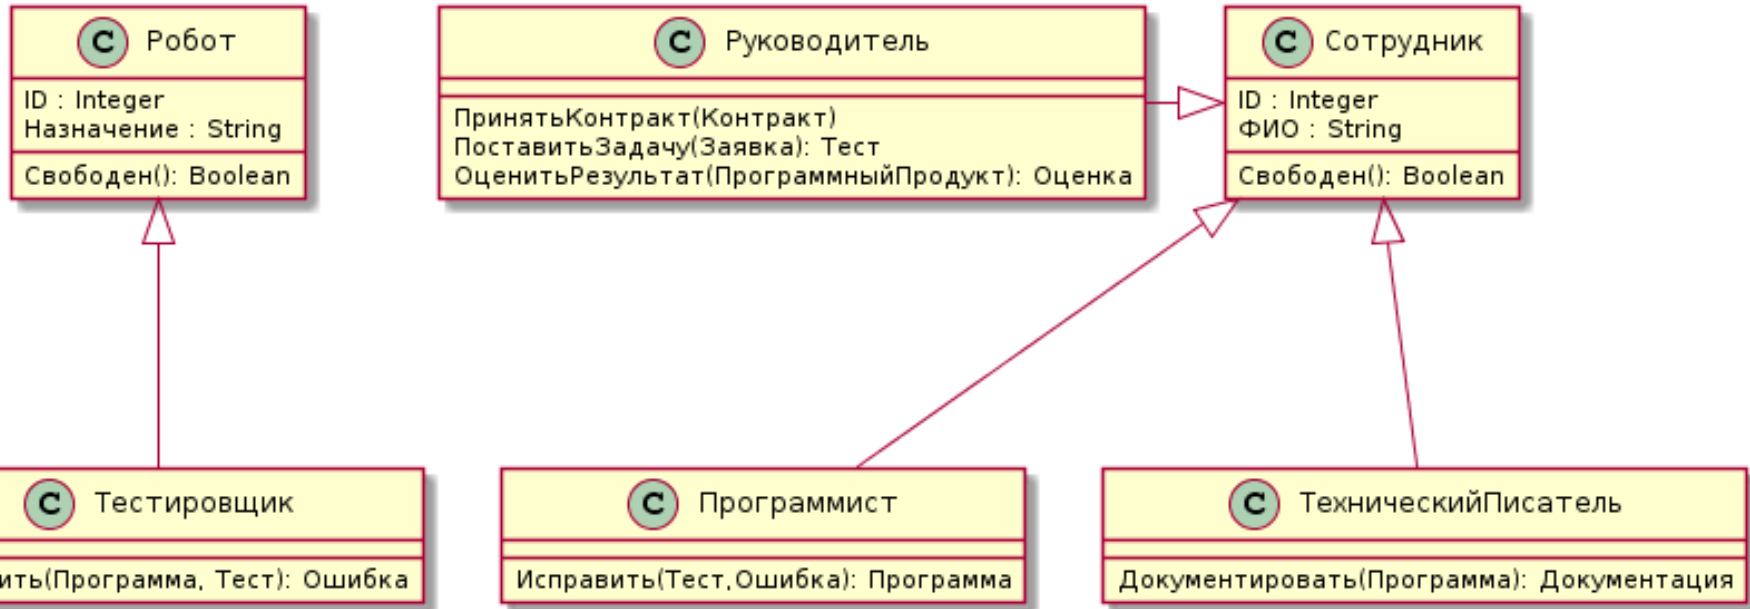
C Робот
ID : Integer
Назначение : String
Свободен(): Boolean

C Руководитель
ПринятьКонтракт(Контракт)
ПоставитьЗадачу(Заявка): Тест
ОценитьРезультат(ПрограммныйПродукт): Оценка

C Сотрудник
ID : Integer
ФИО : String
Свободен(): Boolean

C Тестировщик
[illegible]ить(Программа, Тест): Ошибка

C Программист
Исправить(Тест,Ошибка): Программа

C ТехническийПисатель
Документировать(Программа): Документация